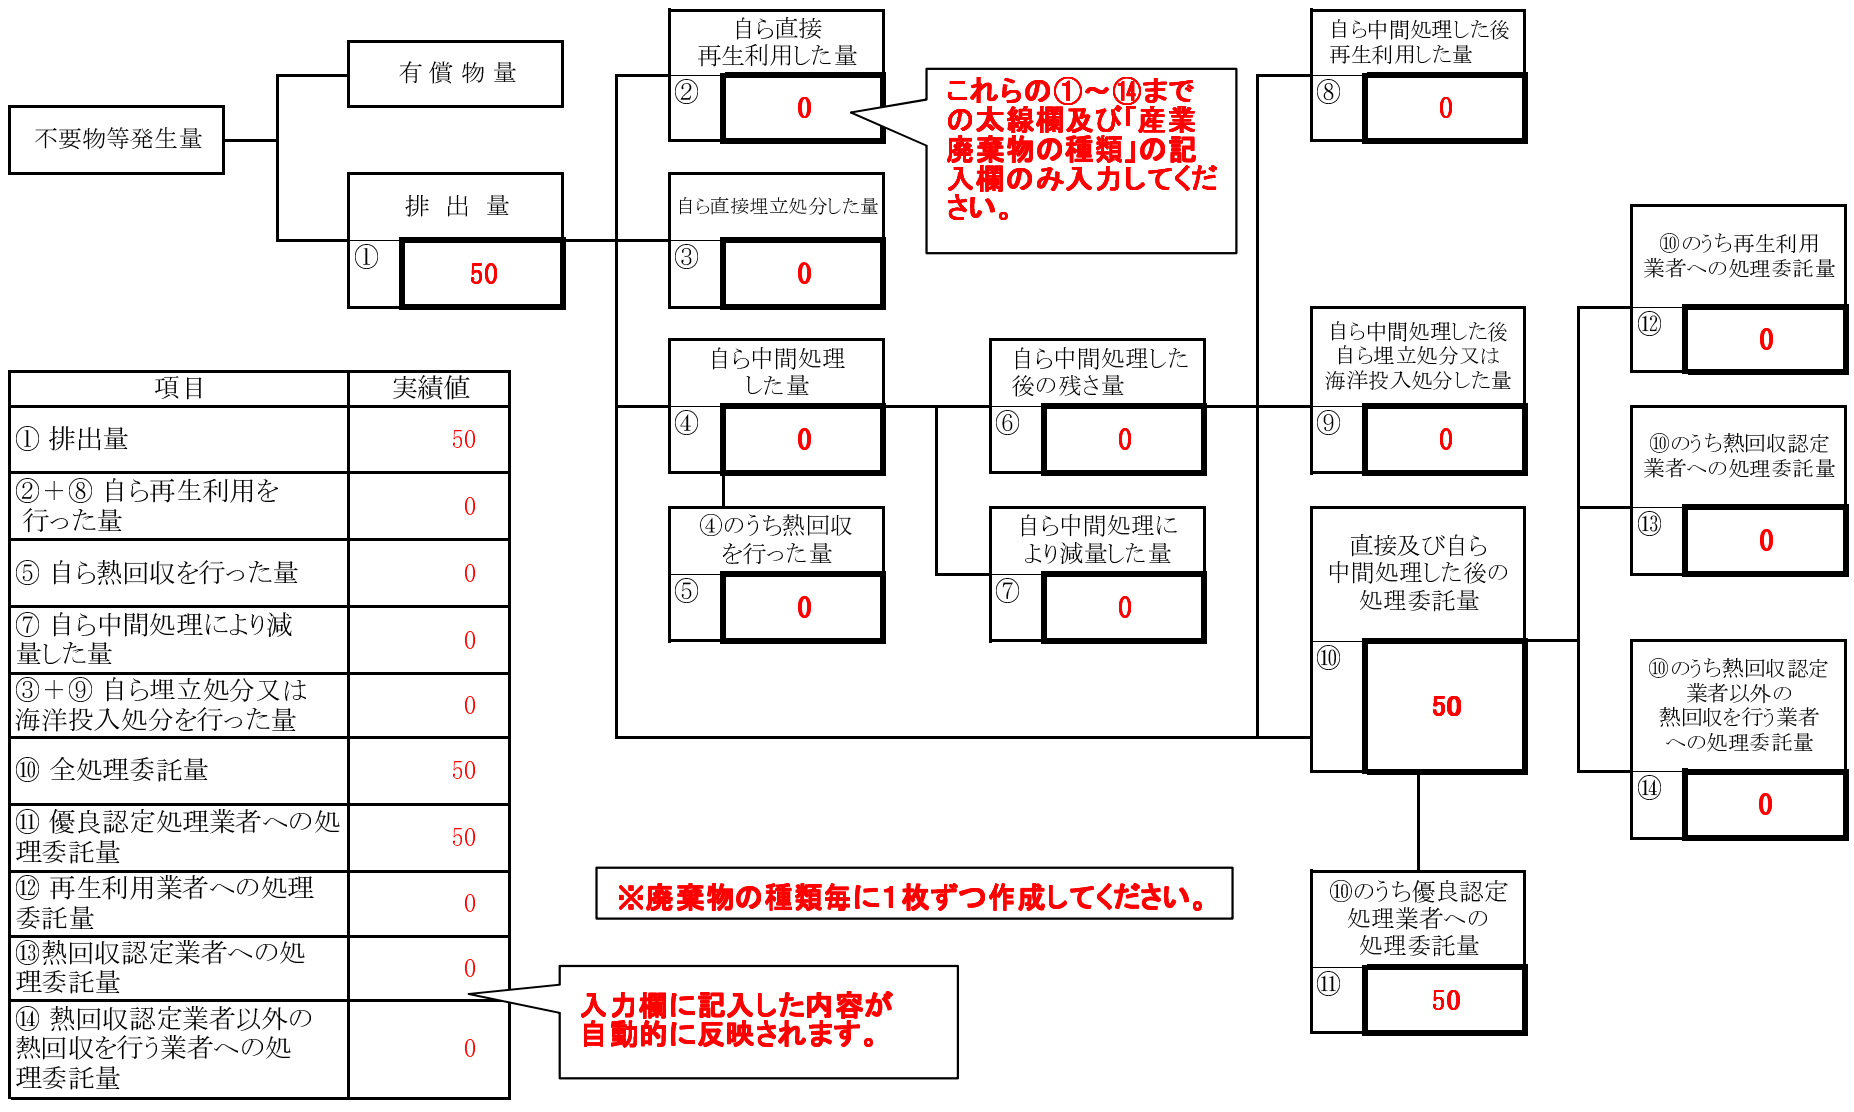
不要物等発生量

有 償 物 量

排 出 量
①
50

自ら直接
再生利用した量
②
0

これらの①～⑭までの太線欄及び「産業廃棄物の種類」の記入欄のみ入力してください。

自ら直接埋立処分した量
③
0

自ら中間処理した量
④
0

④のうち熱回収を行った量
⑤
0

自ら中間処理した後の残さ量
⑥
0

自ら中間処理により減量した量
⑦
0

自ら中間処理した後再生利用した量
⑧
0

自ら中間処理した後自ら埋立処分又は海洋投入処分した量
⑨
0

直接及び自ら中間処理した後の処理委託量
⑩
50

⑩のうち優良認定処理業者への処理委託量
⑪
50

⑩のうち再生利用業者への処理委託量
⑫
0

⑩のうち熱回収認定業者への処理委託量
⑬
0

⑩のうち熱回収認定業者以外の熱回収を行う業者への処理委託量
⑭
0

| 項目 | 実績値 |
|---|---|
| ① 排出量 | 50 |
| ②＋⑧ 自ら再生利用を行った量 | 0 |
| ⑤ 自ら熱回収を行った量 | 0 |
| ⑦ 自ら中間処理により減量した量 | 0 |
| ③＋⑨ 自ら埋立処分又は海洋投入処分を行った量 | 0 |
| ⑩ 全処理委託量 | 50 |
| ⑪ 優良認定処理業者への処理委託量 | 50 |
| ⑫ 再生利用業者への処理委託量 | 0 |
| ⑬熱回収認定業者への処理委託量 | 0 |
| ⑭ 熱回収認定業者以外の熱回収を行う業者への処理委託量 | 0 |

※廃棄物の種類毎に１枚ずつ作成してください。

入力欄に記入した内容が自動的に反映されます。